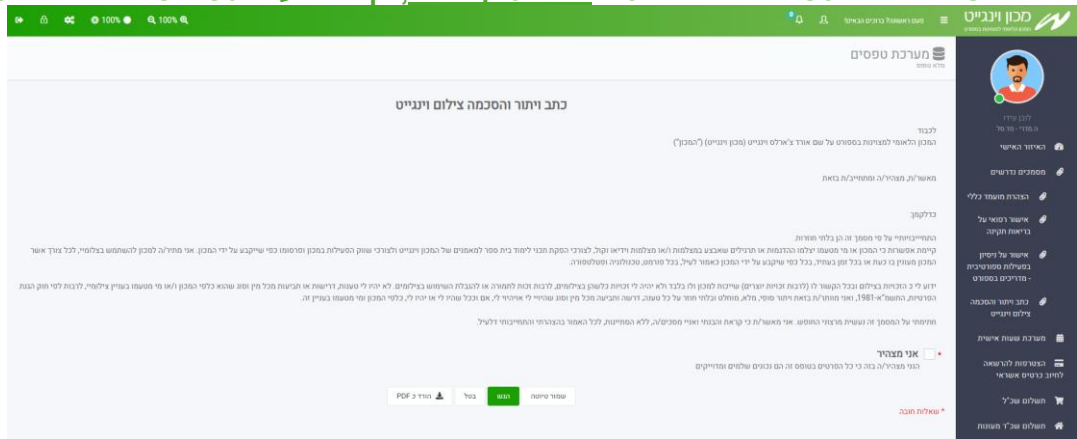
מכון וינגייט
המרכז הלאומי למצוינות בספורט

מעבר לאתר מכון וינגייט

100% 100%

מערכת טפסים
מלא טופס

לבן עדן
ת.מזהה: 70

האיזור האישי
מסמכים נדרשים
הצהרת מועמד כללי
אישור רפואי על בריאות תקינה
אישור על ניסיון בפעילות ספורטיבית - מדריכים בספורט
כתב ויתור והסכמה צילום וינגייט
מערכת שעות אישית
הצטרפות להרשאה לחיוב כרטיס אשראי
תשלום שכ"ל
תשלום שכ"ר מעונות

כתב ויתור והסכמה צילום וינגייט

לכבוד
המכון הלאומי למצוינות בספורט על שם אורד צ'ארלס וינגייט (מכון וינגייט) ("המכון")

מאשר/ת, מצהיר/ה ומתחייב/ת בזאת

כדלקמן:

התחייבויותיי על פי מסמך זה הן בלתי חוזרות.
קיימת אפשרות כי המכון או מי מטעמו יצלמו ההדגמות או תרגילים שאבצע במצלמות ו/או מצלמות וידאו וקול, לצורכי הפקת תכני לימוד בית ספר למאמנים של המכון וינגייט ולצורכי שיווק הפעילות במכון ופרסומו כפי שייקבע על ידי המכון. אני מתיר/ה למכון להשתמש בצלומיי, לכל צורך אשר המכון מעוניין בו כעת או בכל זמן בעתיד, בכל כפי שיקבע על ידי המכון כאמור לעיל, בכל פורמט, טכנולוגיה ופלטפורמה.

ידוע לי כי הזכויות בצילום ובכל הקשור לו (לרבות זכויות יוצרים) שייכות למכון ולו בלבד ולא יהיה לי זכויות כלשהן בצילומים, לרבות זכות לתמורה או להגבלת השימוש בצילומים. לא יהיו לי טענות, דרישות או תביעות מכל מין וסוג שהוא כלפי המכון ו/או מי מטעמו בעניין צילומיי, לרבות לפי חוק הגנת הפרטיות, התשמ"א-1981, ואני מוותר/ת בזאת ויתור סופי, מלא, מוחלט ובלתי חוזר על כל טענה, דרישה ותביעה מכל מין וסוג שהיו לי איזה שיהיו לי, אם וככל שהיו לי או יהיו לי, כלפי המכון ומי מטעמו בעניין זה.

חתימתי על המסמך זה נעשית מרצוני החופשי. אני מאשר/ת כי קראתי והבנתי ואני מסכים/ה, ללא הסתייגות, לכל האמור בהצהרתי והתחייבותי דלעיל.

* אני מצהיר
הנני מצהיר/ה בזה כי כל הפרטים בטופס זה הם נכונים שלמים ומדוייקים

שמור טיוטה
הגש
בטל
הורד כ PDF

* שאלות חובה